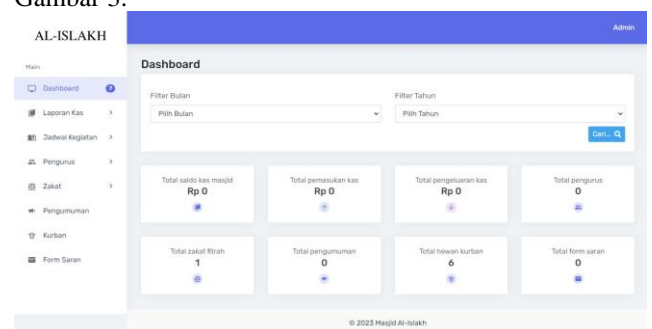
Gambar 3.

AL-ISLAKH

Admin

Main

Dashboard

Laporan Kas

Jadwal Kegiatan

Pengurus

Zakat

Pengumuman

Kurban

Form Saran

Dashboard

Filter Bulan

Pilih Bulan

Filter Tahun

Pilih Tahun

Cari...

Total saldo kas masjid
Rp 0

Total pemasukan kas
Rp 0

Total pengeluaran kas
Rp 0

Total pengurus
0

Total zakat fitrah
1

Total pengumuman
0

Total hewan kurban
6

Total form saran
0

© 2023 Masjid Al-Islakh